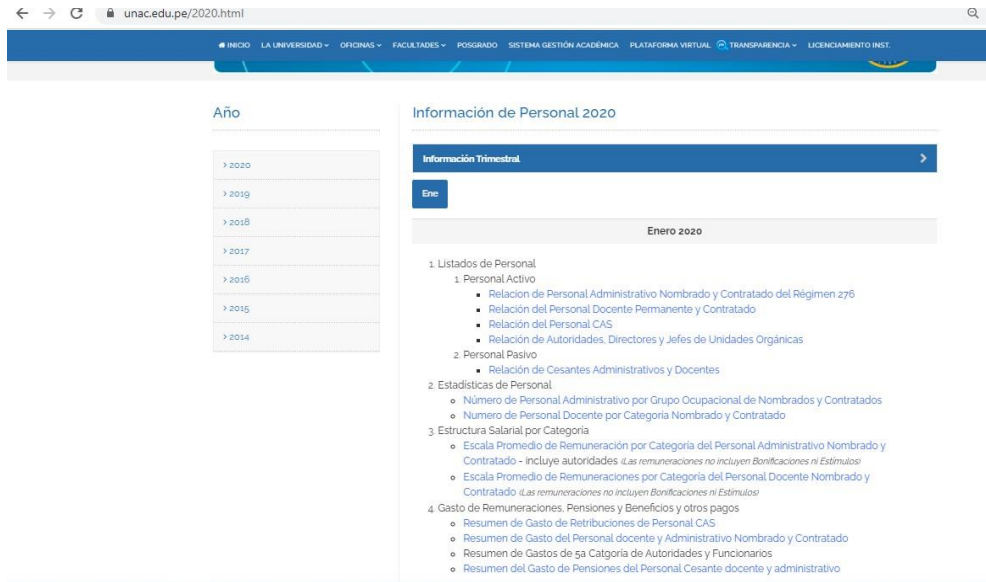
← → C unac.edu.pe/2020.html

INICIO LA UNIVERSIDAD ▾ OFICINAS ▾ FACULTADES ▾ POSGRADO SISTEMA GESTIÓN ACADÉMICA PLATAFORMA VIRTUAL TRANSPARENCIA ▾ LICENCIAMIENTO INST.

Año

› 2020
› 2019
› 2018
› 2017
› 2016
› 2015
› 2014

Información de Personal 2020

Información Trimestral

Ene

Enero 2020

1. Listados de Personal
 1. Personal Activo
 ▪ Relacion de Personal Administrativo Nombrado y Contratado del Régimen 276
 ▪ Relación del Personal Docente Permanente y Contratado
 ▪ Relación del Personal CAS
 ▪ Relación de Autoridades, Directores y Jefes de Unidades Orgánicas
 2. Personal Pasivo
 ▪ Relación de Cesantes Administrativos y Docentes
2. Estadísticas de Personal
 ○ Número de Personal Administrativo por Grupo Ocupacional de Nombrados y Contratados
 ○ Numero de Personal Docente por Categoría Nombrado y Contratado
3. Estructura Salarial por Categoria
 ○ Escala Promedio de Remuneración por Categoría del Personal Administrativo Nombrado y Contratado - incluye autoridades (Las remuneraciones no incluyen Bonificaciones ni Estímulos)
 ○ Escala Promedio de Remuneraciones por Categoria del Personal Docente Nombrado y Contratado (Las remuneraciones no incluyen Bonificaciones ni Estímulos)
4. Gasto de Remuneraciones, Pensiones y Beneficios y otros pagos
 ○ Resumen de Gasto de Retribuciones de Personal CAS
 ○ Resumen de Gasto del Personal docente y Administrativo Nombrado y Contratado
 ○ Resumen de Gastos de 5a Catgoría de Autoridades y Funcionarios
 ○ Resumen del Gasto de Pensiones del Personal Cesante docente y administrativo